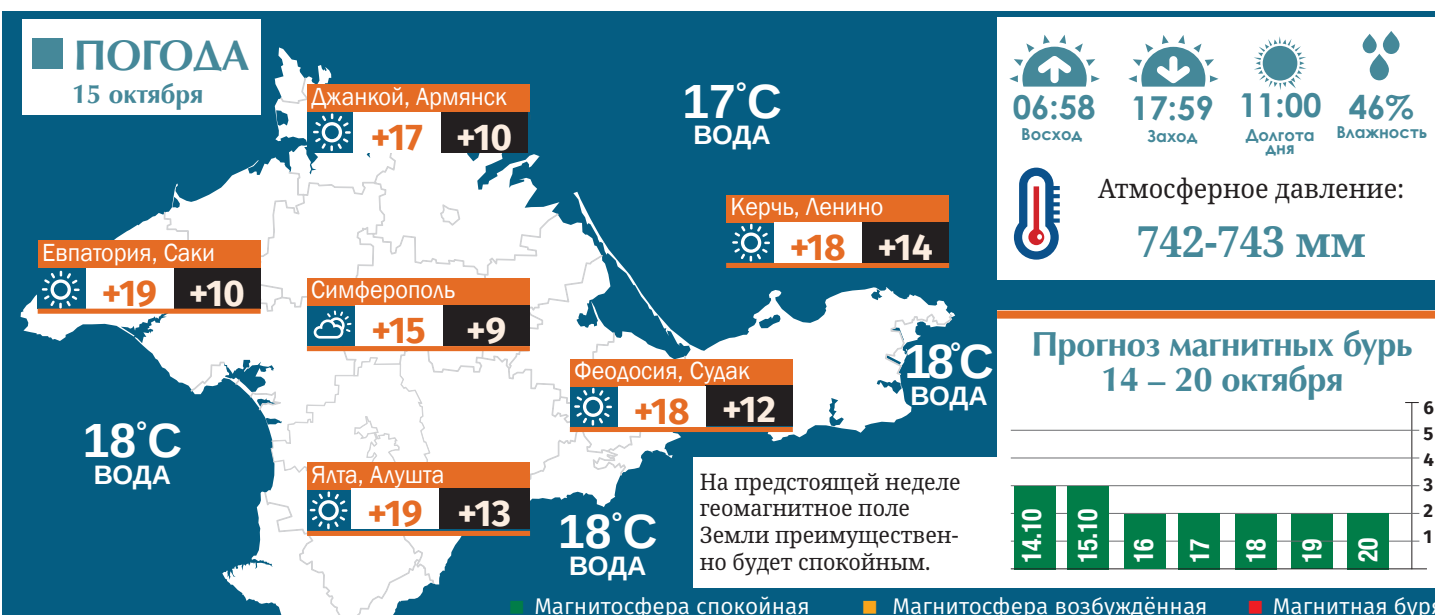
ПОГОДА
15 октября

Джанкой, Армянск
+17 +10

17°C
ВОДА

06:58
Восход
17:59
Заход
11:00
Долгота дня
46%
Влажность

Атмосферное давление:
742-743 мм

Керчь, Ленино
+18 +14

Евпатория, Саки
+19 +10

Симферополь
+15 +9

Феодосия, Судак
+18 +12

18°C
ВОДА

Прогноз магнитных бурь
14 – 20 октября

18°C
ВОДА

Ялта, Алушта
+19 +13

18°C
ВОДА

На предстоящей неделе геомагнитное поле Земли преимущественно будет спокойным.

| 14.10 | 15.10 | 16 | 17 | 18 | 19 | 20 |
|---|---|---|---|---|---|---|

6
5
4
3
2
1

Магнитосфера спокойная Магнитосфера возбуждённая Магнитная буря